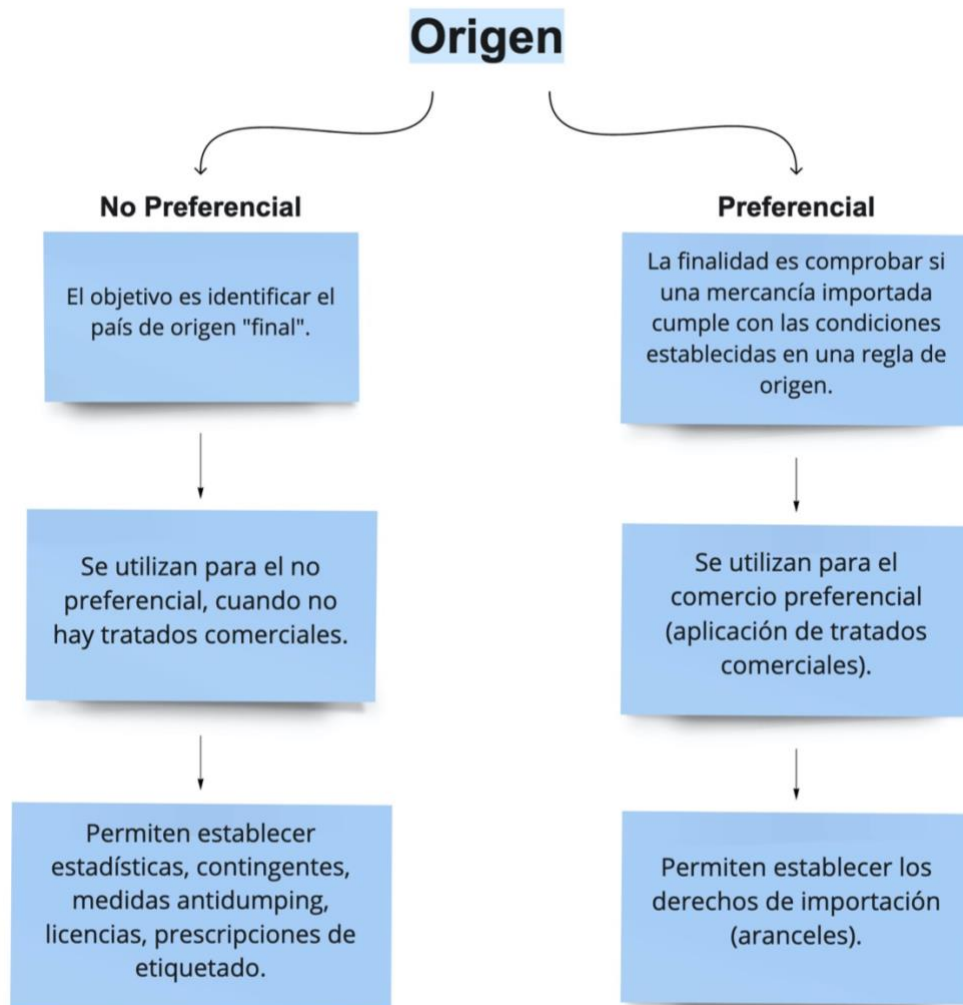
Origen

No Preferencial

El objetivo es identificar el país de origen "final".

Se utilizan para el no preferencial, cuando no hay tratados comerciales.

Permiten establecer estadísticas, contingentes, medidas antidumping, licencias, prescripciones de etiquetado.

Preferencial

La finalidad es comprobar si una mercancía importada cumple con las condiciones establecidas en una regla de origen.

Se utilizan para el comercio preferencial (aplicación de tratados comerciales).

Permiten establecer los derechos de importación (aranceles).